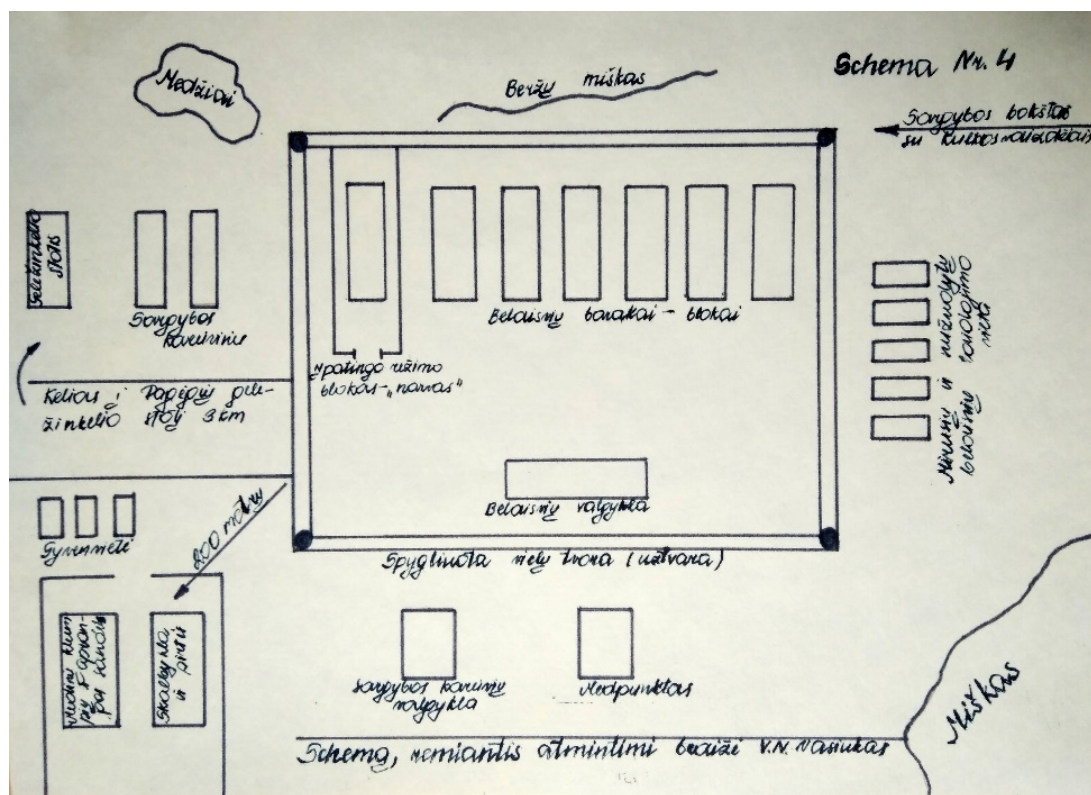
Schema Nr. 4

Medžiai

Beržų miškas

Sargybos bokštai su kulkosvaidžiais

Geležinkelio stotis

Sargybos kareivinės

Belaisvių barakai - blokai

Mirusių ir nužudytų belaisvių laidojimo vieta

„Ypatingo režimo blokas - „namas"

Kelias į Pagėgių geležinkelio stotį 3 km

Belaisvių valgykla

Gyvenvietė

800 metrų

Spygliuota vielų tvora (užtvara)

Vokiečių karinių pajėgų Pagėgių kanc. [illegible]

Skalbykla ir pirtis

Sargybos karinių valgykla

Medpunktas

Miškas

Schema, remiantis atmintimi braižė V.N. Vasiukas